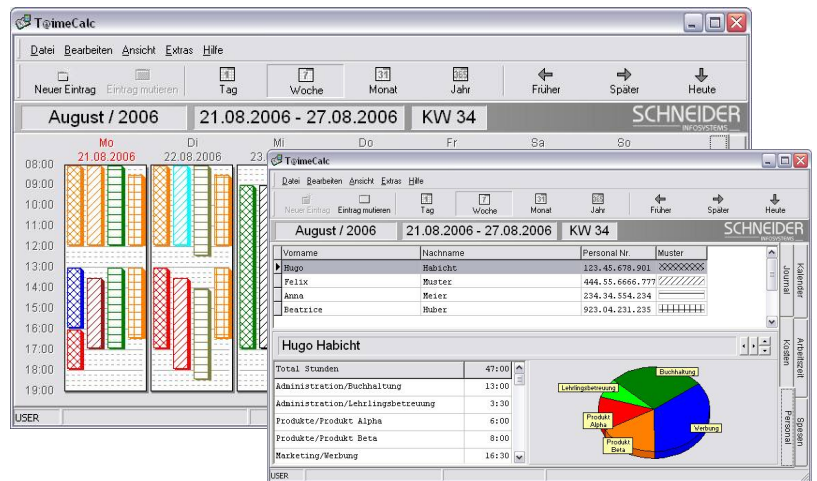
T@imeCalc

Datei Bearbeiten Ansicht Extras Hilfe

Neuer Eintrag Eintrag mutieren Tag Woche Monat Jahr Früher Später Heute

August / 2006 21.08.2006 - 27.08.2006 KW 34 SCHNEIDER INFOSYSTEMS

Mo 21.08.2006 Di 22.08.2006 Mi 23. Do Fr Sa So

08:00
09:00
10:00
11:00
12:00
13:00
14:00
15:00
16:00
17:00
18:00
19:00

USER

T@imeCalc

Datei Bearbeiten Ansicht Extras Hilfe

Neuer Eintrag Eintrag mutieren Tag Woche Monat Jahr Früher Später Heute

August / 2006 21.08.2006 - 27.08.2006 KW 34 SCHNEIDER INFOSYSTEMS

| Vorname | Nachname | Personal Nr. | Muster |
|---|---|---|---|
| Hugo | Habicht | 123.45.678.901 | |
| Felix | Muster | 444.55.6666.777 | |
| Anna | Meier | 234.34.554.234 | |
| Beatrice | Huber | 923.04.231.235 | |

Kalender Journal Arbeitszeit Kosten Spesen Personal

Hugo Habicht

| Total Stunden | 47:00 |
|---|---|
| Administration/Buchhaltung | 13:00 |
| Administration/Lehrlingsbetreuung | 3:30 |
| Produkte/Produkt Alpha | 6:00 |
| Produkte/Produkt Beta | 8:00 |
| Marketing/Werbung | 16:30 |

Buchhaltung Lehrlingsbetreuung Produkt Alpha Werbung Produkt Beta

USER